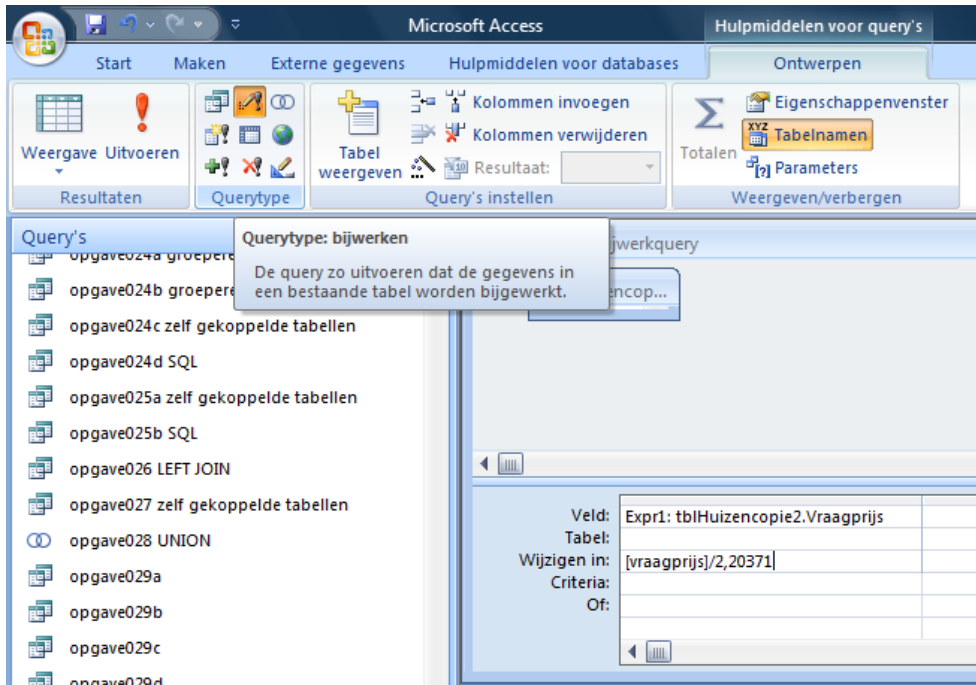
Microsoft Access

Hulpmiddelen voor query's

Start Maken Externe gegevens Hulpmiddelen voor databases Ontwerpen

Weergave Uitvoeren

Resultaten

Querytype

Tabel weergeven

Kolommen invoegen

Kolommen verwijderen

Resultaat:

Query's instellen

Totalen

Eigenschappenvenster

Tabelnamen

Parameters

Weergeven/verbergen

Query's

Querytype: bijwerken

De query zo uitvoeren dat de gegevens in een bestaande tabel worden bijgewerkt.

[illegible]jwerkquery

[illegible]ncop...

opgave024a groepere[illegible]

opgave024b groepere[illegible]

opgave024c zelf gekoppelde tabellen

opgave024d SQL

opgave025a zelf gekoppelde tabellen

opgave025b SQL

opgave026 LEFT JOIN

opgave027 zelf gekoppelde tabellen

opgave028 UNION

opgave029a

opgave029b

opgave029c

opgave029d

| | |
|---|---|
| Veld: | Expr1: tblHuizencopie2.Vraagprijs |
| Tabel: | |
| Wijzigen in: | [vraagprijs]/2,20371 |
| Criteria: | |
| Of: | |